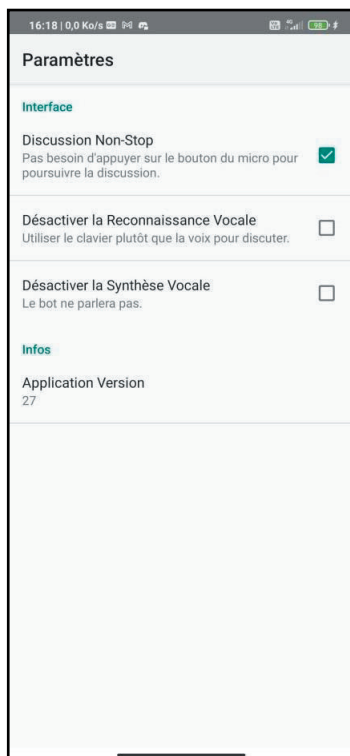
16:18 | 0,0 Ko/s

98

Paramètres

Interface

Discussion Non-Stop
Pas besoin d'appuyer sur le bouton du micro pour poursuivre la discussion.

Désactiver la Reconnaissance Vocale
Utiliser le clavier plutôt que la voix pour discuter.

Désactiver la Synthèse Vocale
Le bot ne parlera pas.

Infos

Application Version
27